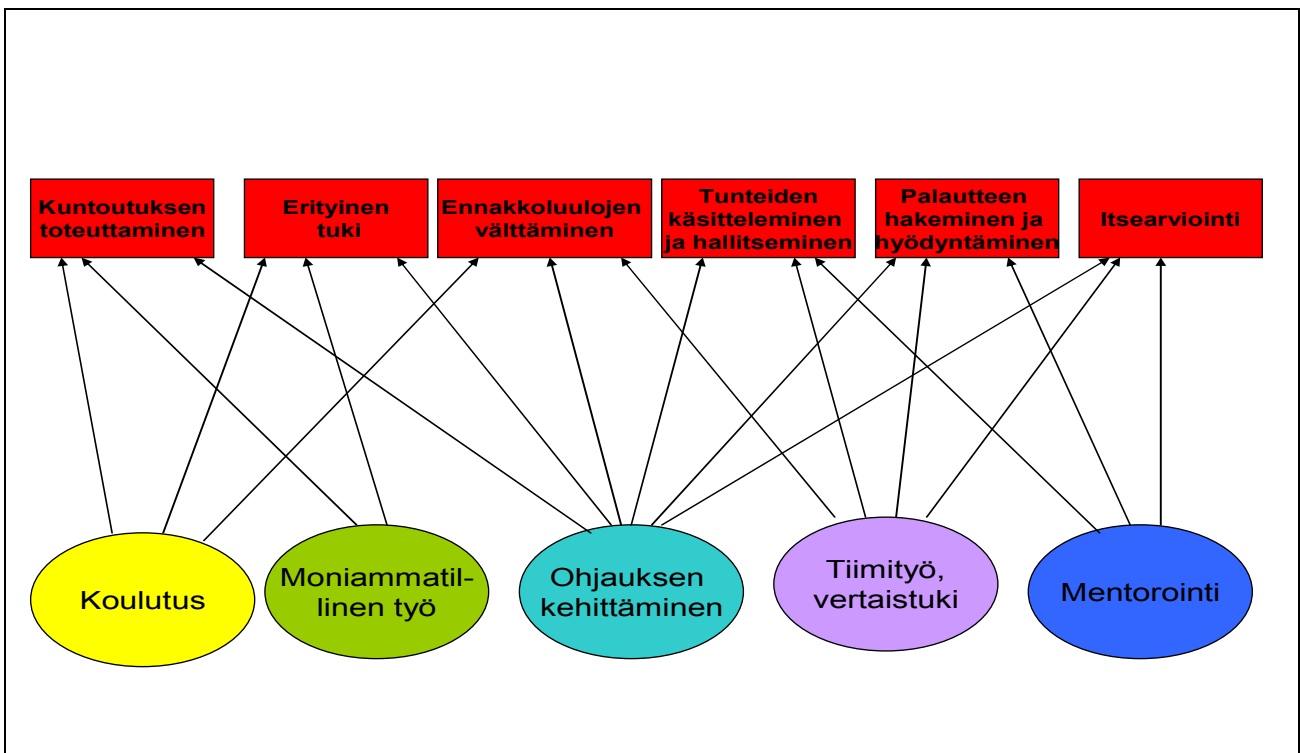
Kuntoutuksen toteuttaminen

Erityinen tuki

Ennakkoluulojen välttäminen

Tunteiden käsitteleminen ja hallitseminen

Palautteen hakeminen ja hyödyntäminen

Itsearviointi

Koulutus

Moniammatil-linen työ

Ohjauksen kehittäminen

Tiimityö, vertaistuki

Mentorointi